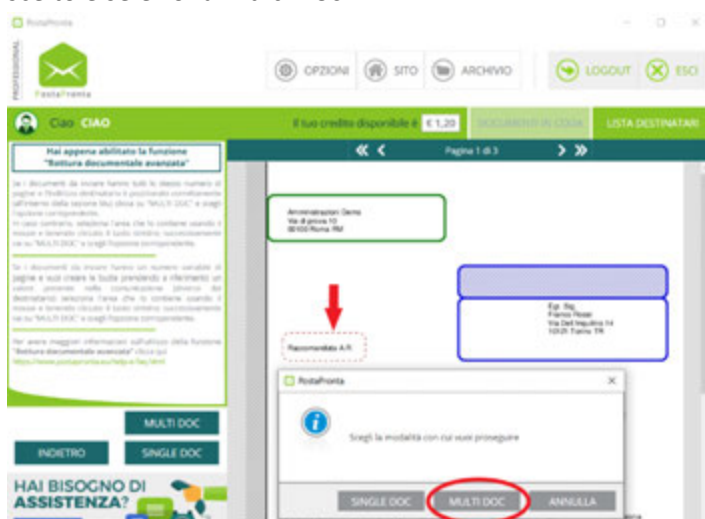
PostaPronta

PROFESSIONAL

PostaPronta

OPZIONI
SITO
ARCHIVIO
LOGOUT
ESCI

Ciao CIAO

Il tuo credito disponibile è € 1,20
DOCUMENTI IN CODA
LISTA DESTINATARI

Hai appena abilitato la funzione "Rottura documentale avanzata"

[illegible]

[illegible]

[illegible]

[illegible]

« ‹ Pagina 1 di 3 › »

Amministrazioni Demo
Via di prova 10
00100 Roma RM

Egr. Sig.
Franco Rossi
Via Dell'Inquilino 14
10121 Torino TO

Raccomandata A.R.

PostaPronta

Scegli la modalità con cui vuoi proseguire

SINGLE DOC
MULTI DOC
ANNULLA

MULTI DOC
INDIETRO
SINGLE DOC

HAI BISOGNO DI ASSISTENZA?